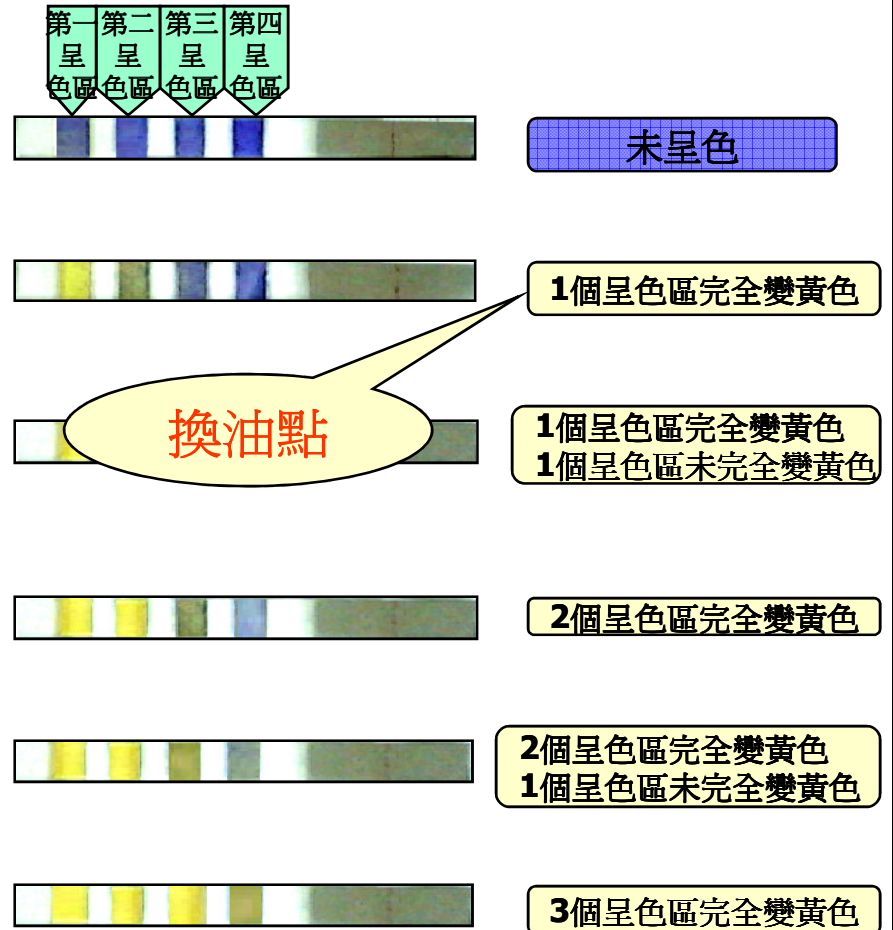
第一呈色區
第二呈色區
第三呈色區
第四呈色區

末呈色

1個呈色區完全變黃色

換油點

1個呈色區完全變黃色
1個呈色區未完全變黃色

2個呈色區完全變黃色

2個呈色區完全變黃色
1個呈色區未完全變黃色

3個呈色區完全變黃色